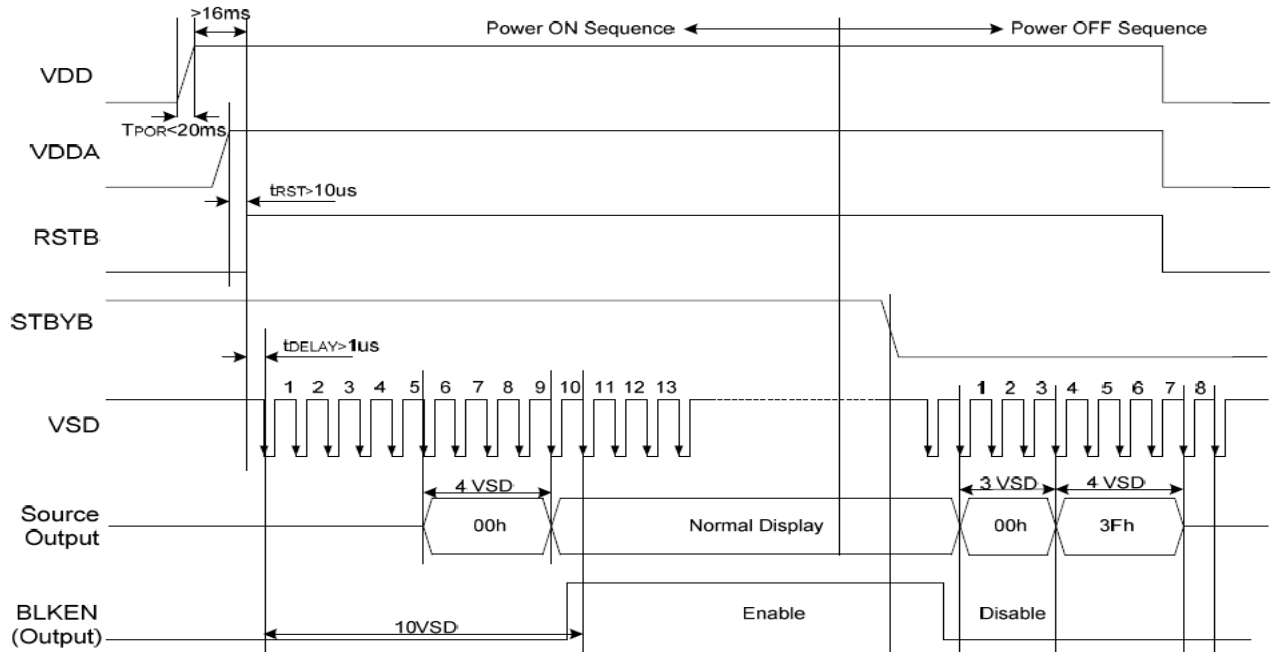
>16ms

Power ON Sequence

Power OFF Sequence

VDD

$T_{POR}$<20ms

VDDA

$t_{RST}$>10us

RSTB

STBYB

$t_{DELAY}$>1us

1 2 3 4 5 6 7 8 9 10 11 12 13

1 2 3 4 5 6 7 8

VSD

4 VSD

3 VSD

4 VSD

Source Output

00h

Normal Display

00h

3Fh

BLKEN (Output)

10VSD

Enable

Disable